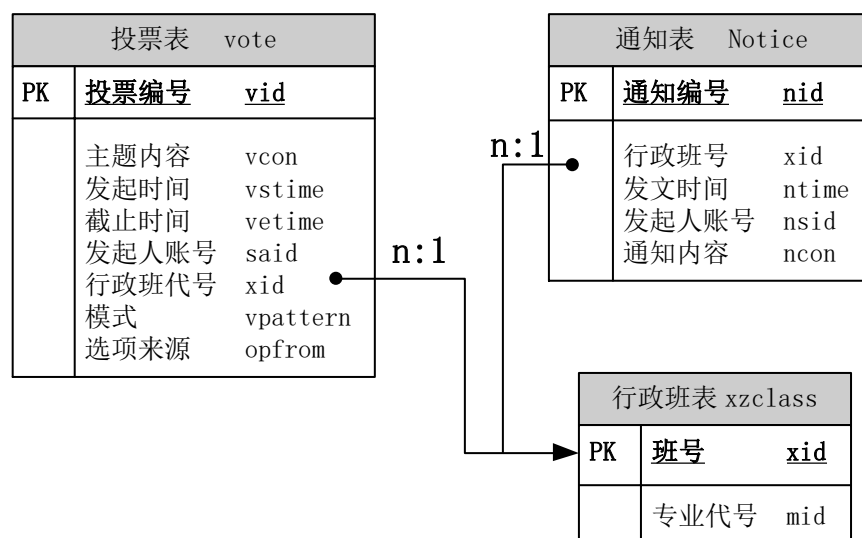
投票表 vote

| PK | 投票编号 | vid |
|---|---|---|
| | 主题内容 | vcon |
| | 发起时间 | vstime |
| | 截止时间 | vetime |
| | 发起人账号 | said |
| | 行政班代号 | xid |
| | 模式 | vpattern |
| | 选项来源 | opfrom |

n:1

n:1

通知表 Notice

| PK | 通知编号 | nid |
|---|---|---|
| | 行政班号 | xid |
| | 发文时间 | ntime |
| | 发起人账号 | nsid |
| | 通知内容 | ncon |

行政班表 xzclass

| PK | 班号 | xid |
|---|---|---|
| | 专业代号 | mid |